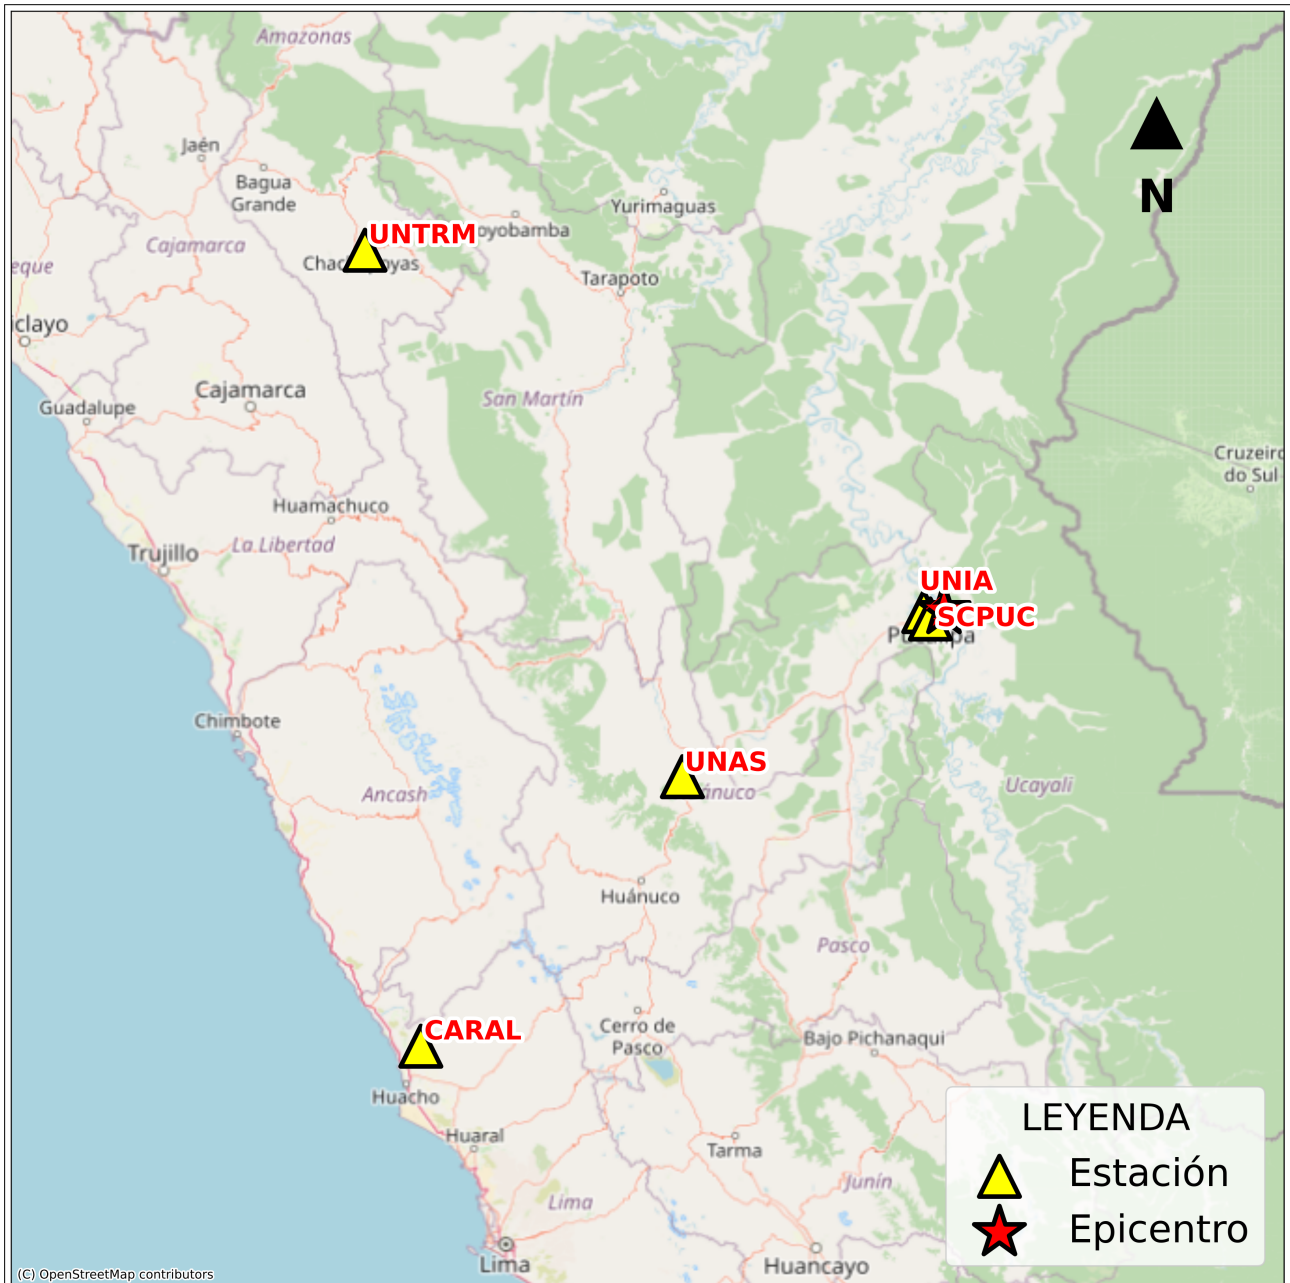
Amazonas
Jaén
Bagua Grande
UNTRM
Chac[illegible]yas
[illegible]oyobamba
Yurimaguas
Tarapoto
Cajamarca
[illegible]eque
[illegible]clayo
Cajamarca
Guadalupe
San Martín
N
Cruzeiro do Sul
Huamachuco
Trujillo
La Libertad
UNIA
SCPUC
P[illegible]a
Chimbote
UNAS
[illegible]nuco
Ancash
Ucayali
Huánuco
Pasco
CARAL
Cerro de Pasco
Bajo Pichanaqui
Huacho
Huaral
Tarma
Lima
Junín
Lima
Huancayo
(C) OpenStreetMap contributors
LEYENDA
Estación
Epicentro